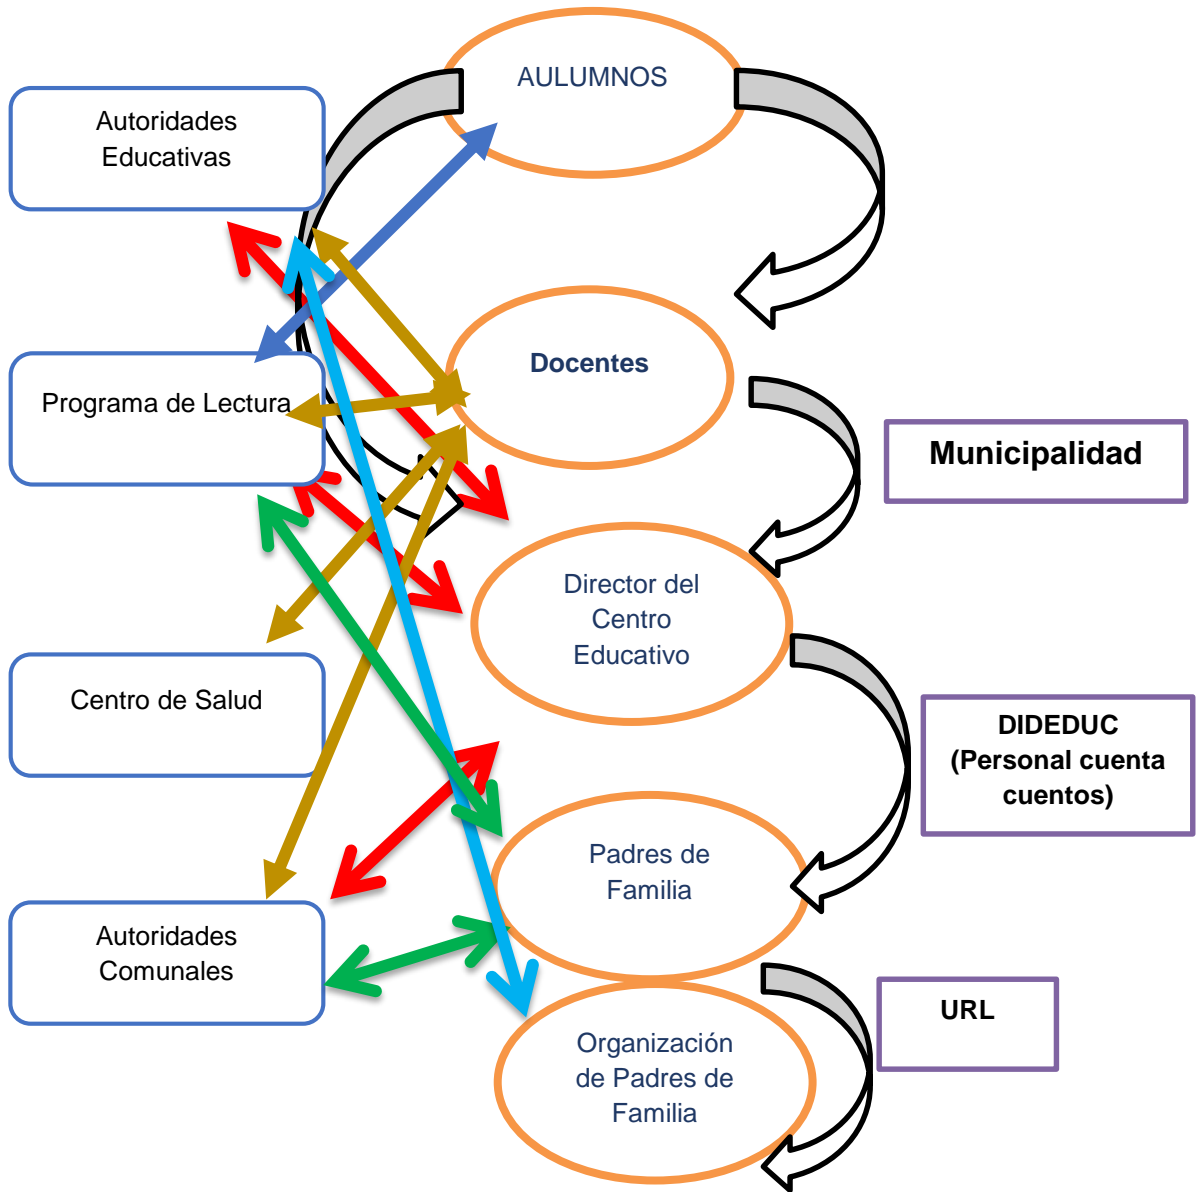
AULUMNOS

Autoridades Educativas

Docentes

Programa de Lectura

Municipalidad

Director del Centro Educativo

Centro de Salud

DIDEDUC (Personal cuenta cuentos)

Padres de Familia

Autoridades Comunales

URL

Organización de Padres de Familia